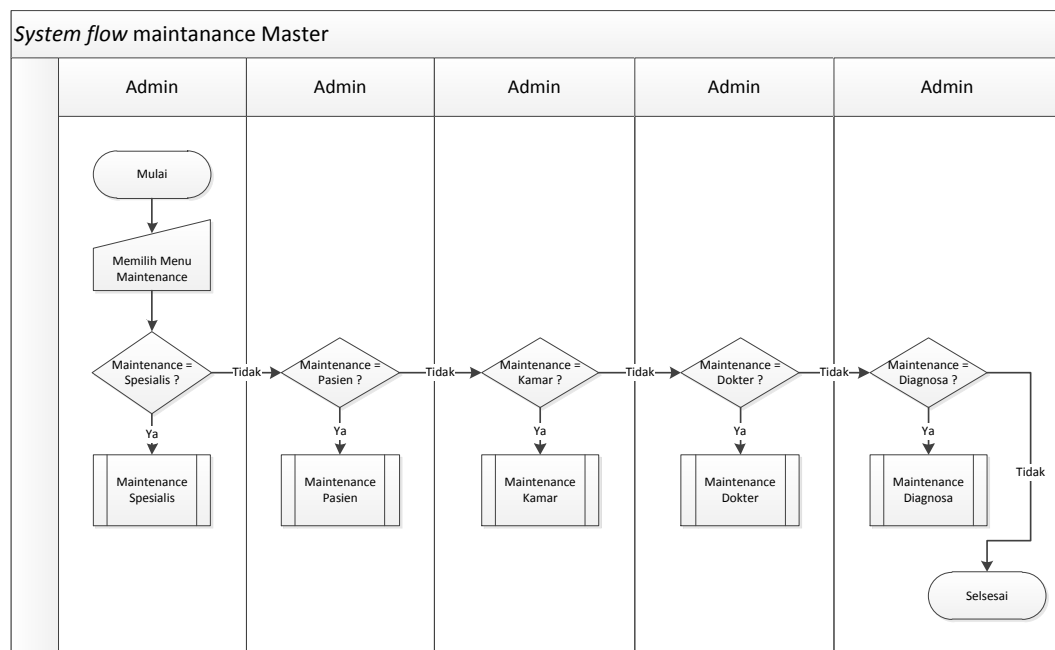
*System flow* maintanance Master

Admin

Admin

Admin

Admin

Admin

Mulai

Memilih Menu Maintenance

Maintenance = Spesialis ?

Tidak

Maintenance = Pasien ?

Tidak

Maintenance = Kamar ?

Tidak

Maintenance = Dokter ?

Tidak

Maintenance = Diagnosa ?

Ya

Ya

Ya

Ya

Ya

Maintenance Spesialis

Maintenance Pasien

Maintenance Kamar

Maintenance Dokter

Maintenance Diagnosa

Tidak

Selsesai